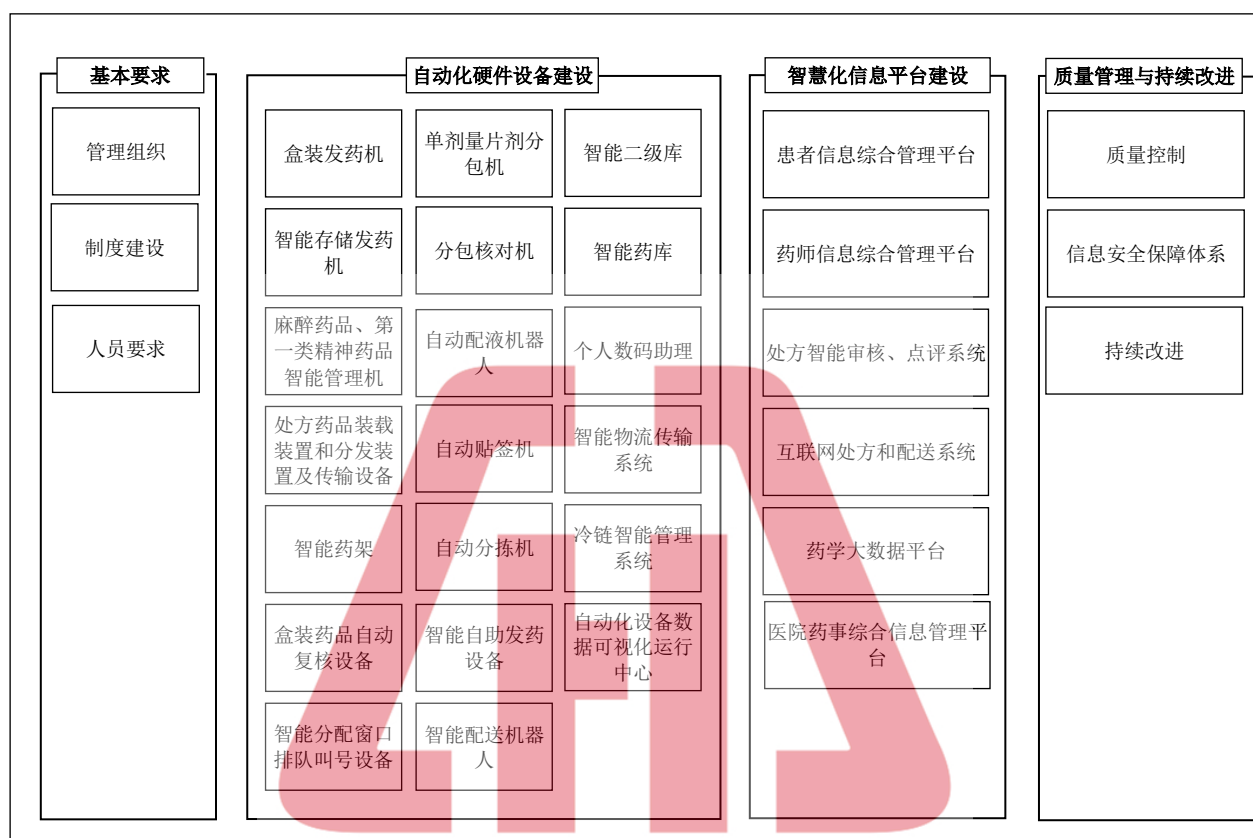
基本要求

管理组织

制度建设

人员要求

自动化硬件设备建设

盒装发药机

单剂量片剂分包机

智能二级库

智能存储发药机

分包核对机

智能药库

麻醉药品、第一类精神药品智能管理机

自动配液机器人

个人数码助理

处方药品装载装置和分发装置及传输设备

自动贴签机

智能物流传输系统

智能药架

自动分拣机

冷链智能管理系统

盒装药品自动复核设备

智能自助发药设备

自动化设备数据可视化运行中心

智能分配窗口排队叫号设备

智能配送机器人

智慧化信息平台建设

患者信息综合管理平台

药师信息综合管理平台

处方智能审核、点评系统

互联网处方和配送系统

药学大数据平台

医院药事综合信息管理平台

质量管理与持续改进

质量控制

信息安全保障体系

持续改进